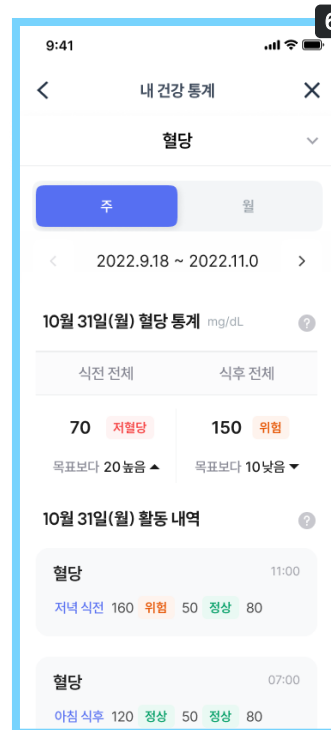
9:41

내 건강 통계

혈당

주 | 월

2022.9.18 ~ 2022.11.0

10월 31일(월) 혈당 통계 mg/dL

| 식전 전체 | 식후 전체 |
|---|---|
| 70 저혈당 | 150 위험 |
| 목표보다 20높음 ▲ | 목표보다 10낮음 ▼ |

10월 31일(월) 활동 내역

혈당 11:00
저녁 식전 160 위험 50 정상 80

혈당 07:00
아침 식후 120 정상 50 정상 80